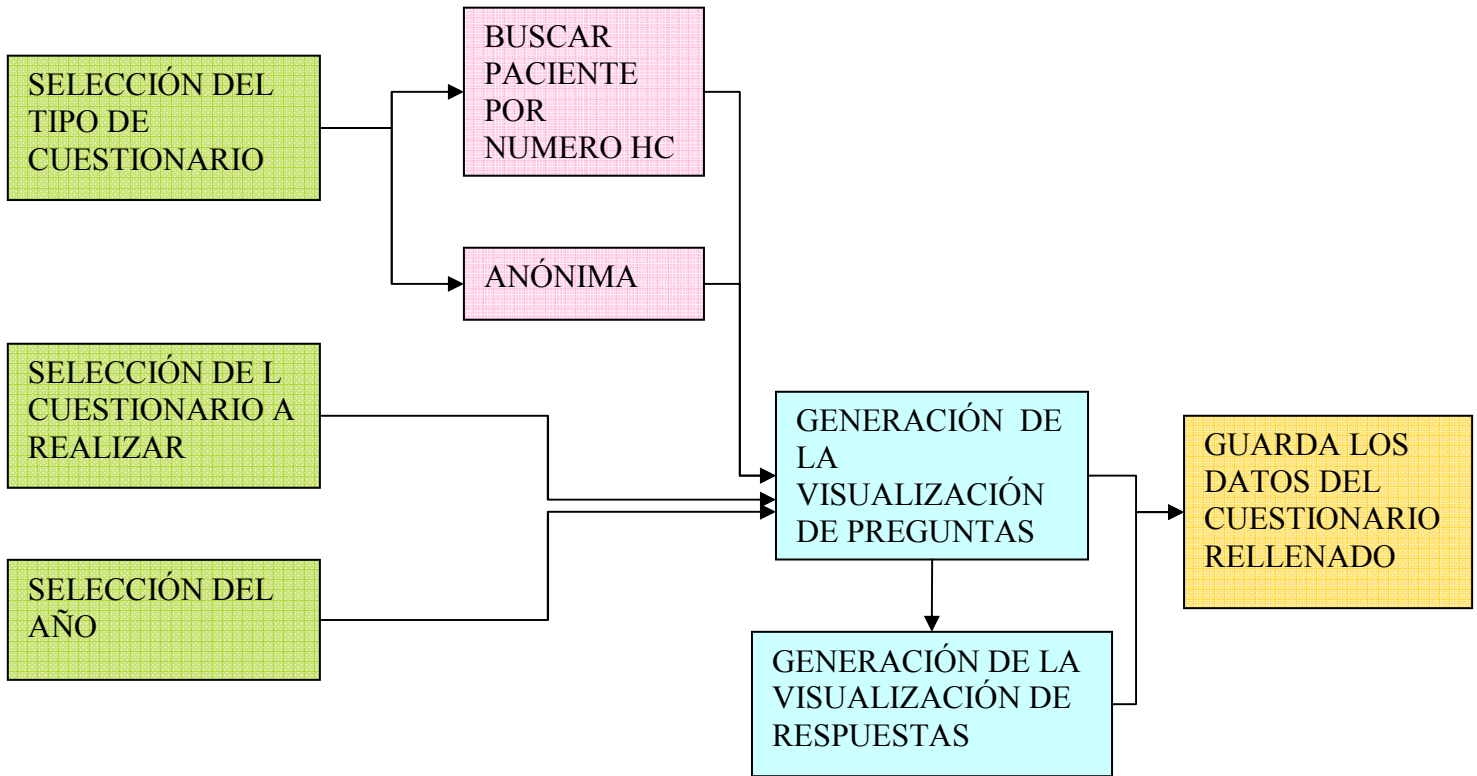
SELECCIÓN DEL TIPO DE CUESTIONARIO

BUSCAR PACIENTE POR NUMERO HC

ANÓNIMA

SELECCIÓN DE L CUESTIONARIO A REALIZAR

SELECCIÓN DEL AÑO

GENERACIÓN DE LA VISUALIZACIÓN DE PREGUNTAS

GENERACIÓN DE LA VISUALIZACIÓN DE RESPUESTAS

GUARDA LOS DATOS DEL CUESTIONARIO RELLENADO